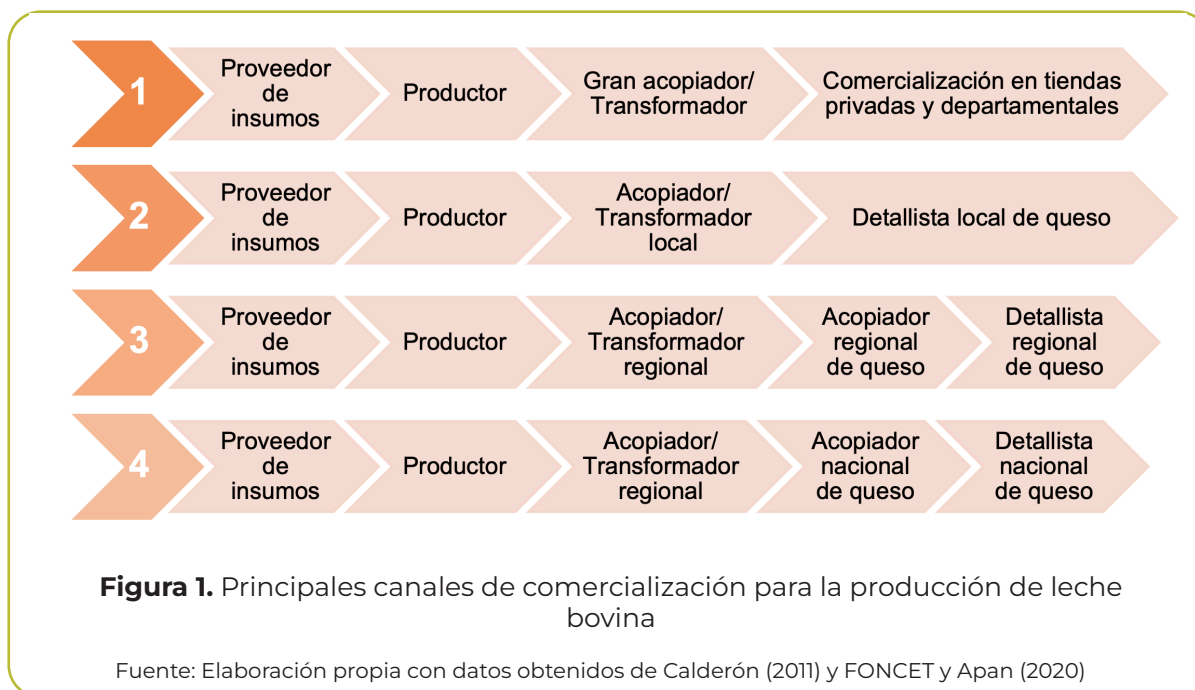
1
Proveedor de insumos
Productor
Gran acopiador/ Transformador
Comercialización en tiendas privadas y departamentales

2
Proveedor de insumos
Productor
Acopiador/ Transformador local
Detallista local de queso

3
Proveedor de insumos
Productor
Acopiador/ Transformador regional
Acopiador regional de queso
Detallista regional de queso

4
Proveedor de insumos
Productor
Acopiador/ Transformador regional
Acopiador nacional de queso
Detallista nacional de queso

**Figura 1.** Principales canales de comercialización para la producción de leche bovina

Fuente: Elaboración propia con datos obtenidos de Calderón (2011) y FONCET y Apan (2020)